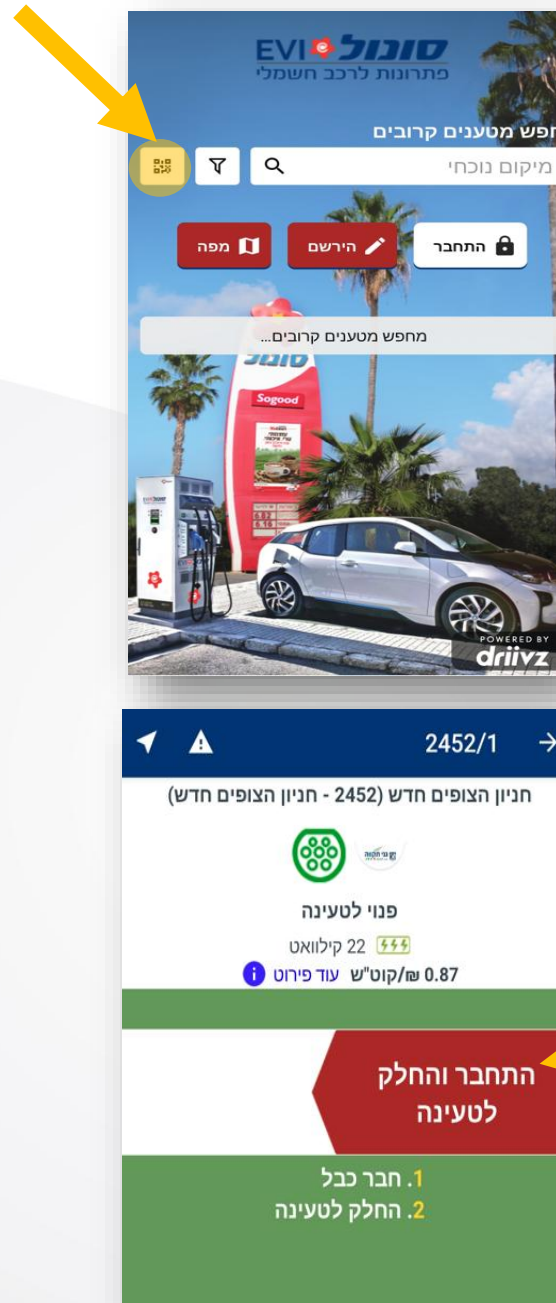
EVI סונול
פתרונות לרכב חשמלי

חפש מטענים קרובים
מיקום נוכחי

התחבר
הירשם
מפה

מחפש מטענים קרובים...

סונול
Sogood

POWERED BY
driivz

2452/1

חניון הצופים חדש (2452 - חניון הצופים חדש)

פנוי לטעינה
22 קילוואט
0.87 ₪/קוט"ש עוד פירוט

התחבר והחלק לטעינה

1. חבר כבל
2. החלק לטעינה